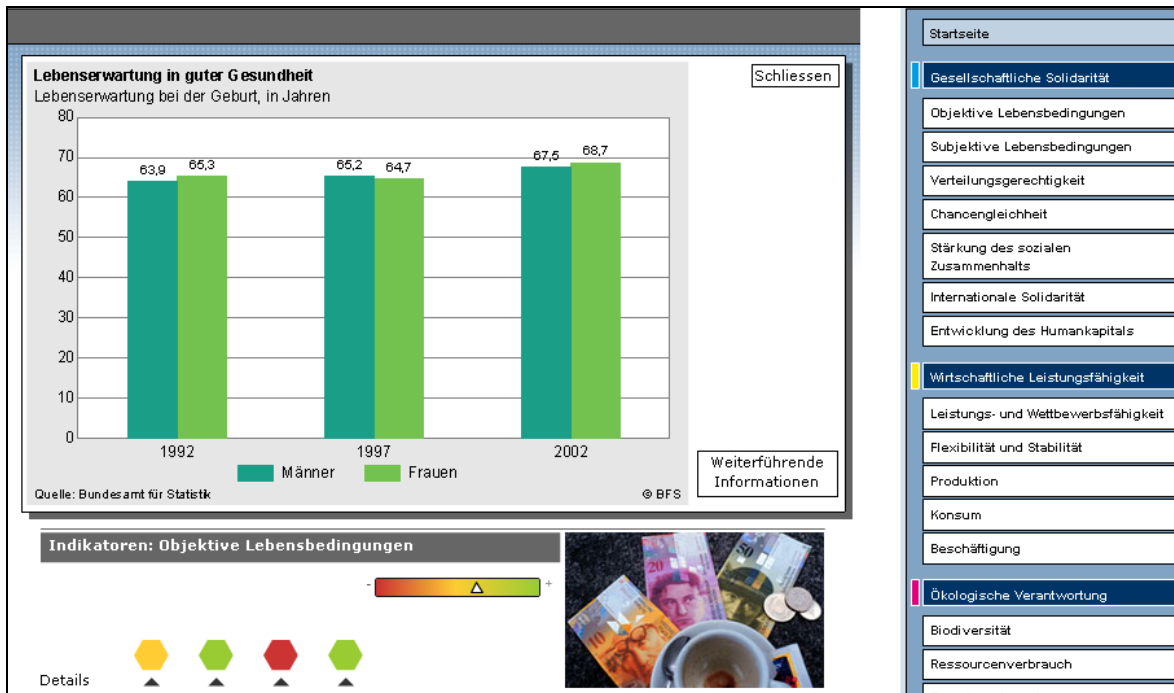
Lebenserwartung in guter Gesundheit
Lebenserwartung bei der Geburt, in Jahren

Schliessen

80
70
60
50
40
30
20
10
0

63,9 65,3
65,2 64,7
67,5 68,7

1992
1997
2002

Männer
Frauen

Quelle: Bundesamt für Statistik
© BFS

Weiterführende Informationen

Indikatoren: Objektive Lebensbedingungen

-
+

Details

Startseite
Gesellschaftliche Solidarität
Objektive Lebensbedingungen
Subjektive Lebensbedingungen
Verteilungsgerechtigkeit
Chancengleichheit
Stärkung des sozialen Zusammenhalts
Internationale Solidarität
Entwicklung des Humankapitals
Wirtschaftliche Leistungsfähigkeit
Leistungs- und Wettbewerbsfähigkeit
Flexibilität und Stabilität
Produktion
Konsum
Beschäftigung
Ökologische Verantwortung
Biodiversität
Ressourcenverbrauch